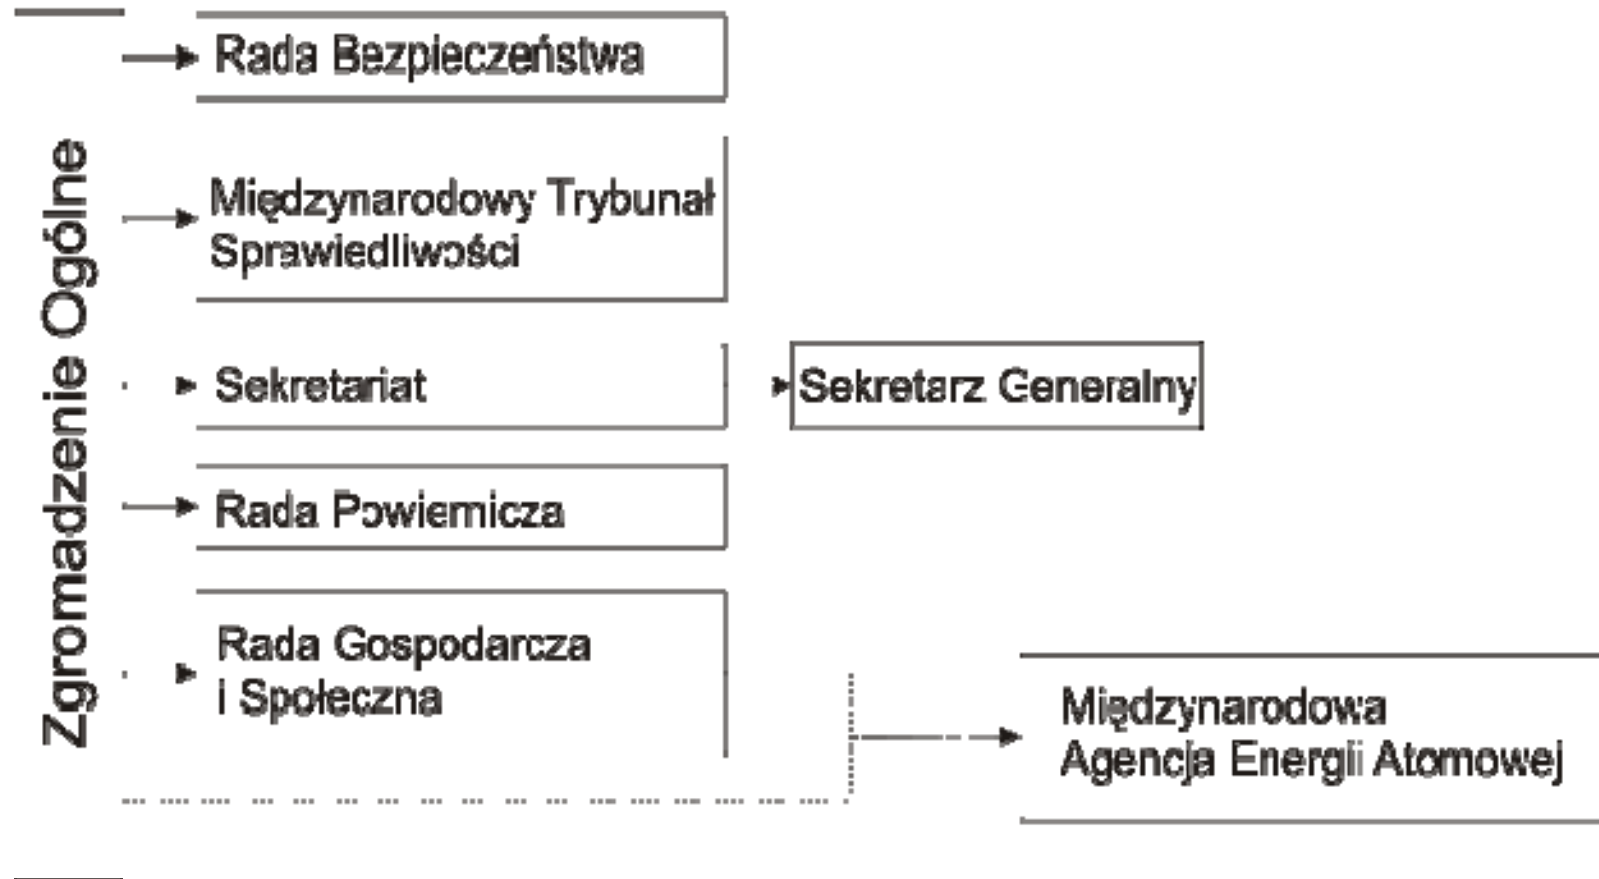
Zgromadzenie Ogólne

Rada Bezpieczeństwa

Międzynarodowy Trybunał Sprawiedliwości

Sekretariat

Sekretarz Generalny

Rada Powiernicza

Rada Gospodarcza i Społeczna

Międzynarodowa Agencja Energii Atomowej